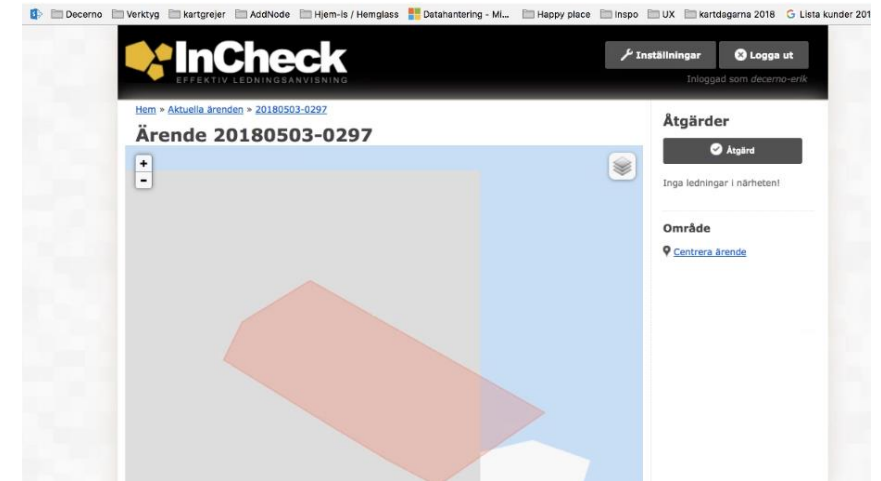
Decerno Verktyg kartgrejer AddNode Hjem-is / Hemglass Datahantering - Mi... Happy place Inspo UX kartdagarna 2018 Lista kunder 201

InCheck
EFFEKTIV LEDNINGSANVISNING

Inställningar Logga ut
Inloggad som decerno-erik

Hem » Aktuella ärenden » 20180503-0297

Ärende 20180503-0297

+
-

Åtgärder

Åtgärd

Inga ledningar i närheten!

Område

Centrera ärende